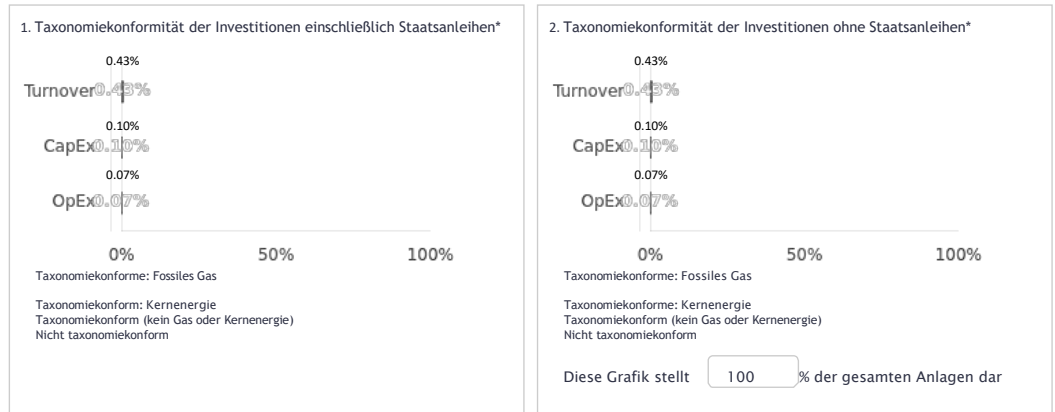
1. Taxonomiekonformität der Investitionen einschließlich Staatsanleihen*

0.43%
Turnover 0.43%

0.10%
CapEx 0.10%

0.07%
OpEx 0.07%

0% 50% 100%

Taxonomiekonforme: Fossiles Gas

Taxonomiekonform: Kernenergie
Taxonomiekonform (kein Gas oder Kernenergie)
Nicht taxonomiekonform

2. Taxonomiekonformität der Investitionen ohne Staatsanleihen*

0.43%
Turnover 0.43%

0.10%
CapEx 0.10%

0.07%
OpEx 0.07%

0% 50% 100%

Taxonomiekonforme: Fossiles Gas

Taxonomiekonforme: Kernenergie
Taxonomiekonform (kein Gas oder Kernenergie)
Nicht taxonomiekonform

Diese Grafik stellt 100 % der gesamten Anlagen dar